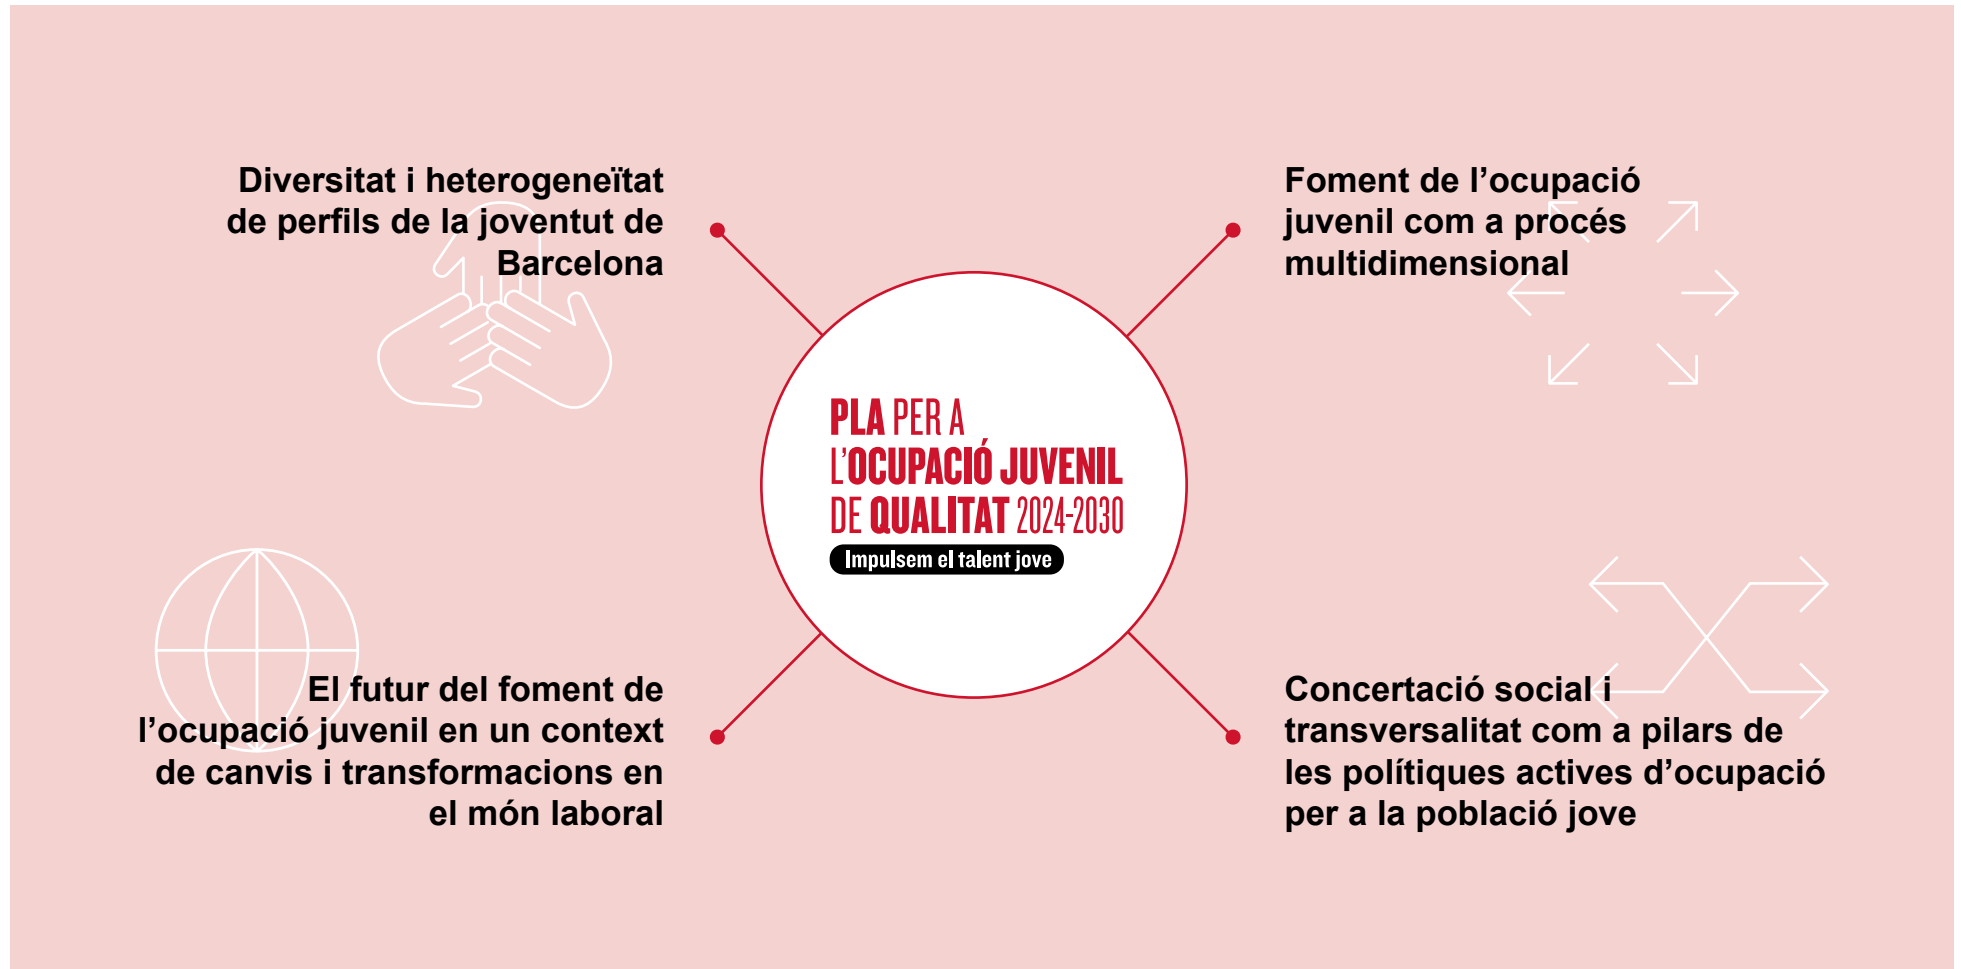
Diversitat i heterogeneïtat de perfils de la joventut de Barcelona

Foment de l'ocupació juvenil com a procés multidimensional

PLA PER A L'OCUPACIÓ JUVENIL DE QUALITAT 2024-2030
Impulsem el talent jove

El futur del foment de l'ocupació juvenil en un context de canvis i transformacions en el món laboral

Concertació social i transversalitat com a pilars de les polítiques actives d'ocupació per a la població jove